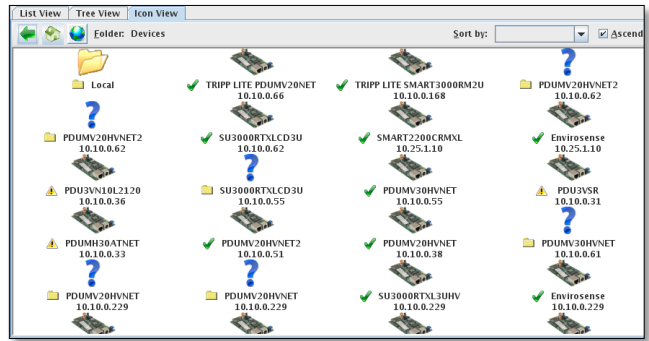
List View | Tree View | Icon View

Folder: Devices

Sort by:

Ascend

Local

TRIPP LITE PDUMV20NET
10.10.0.66

TRIPP LITE SMART3000RM2U
10.10.0.168

PDUMV20HVNET2
10.10.0.62

PDUMV20HVNET2
10.10.0.62

SU3000RTXLCD3U
10.10.0.62

SMART2200CRMXL
10.25.1.10

Envirosense
10.25.1.10

PDU3VN10L2120
10.10.0.36

SU3000RTXLCD3U
10.10.0.55

PDUMV30HVNET
10.10.0.55

PDU3VSR
10.10.0.31

PDUMH30ATNET
10.10.0.33

PDUMV20HVNET2
10.10.0.51

PDUMV20HVNET
10.10.0.38

PDUMV30HVNET
10.10.0.61

PDUMV20HVNET
10.10.0.229

PDUMV20HVNET
10.10.0.229

SU3000RTXL3UHV
10.10.0.229

Envirosense
10.10.0.229